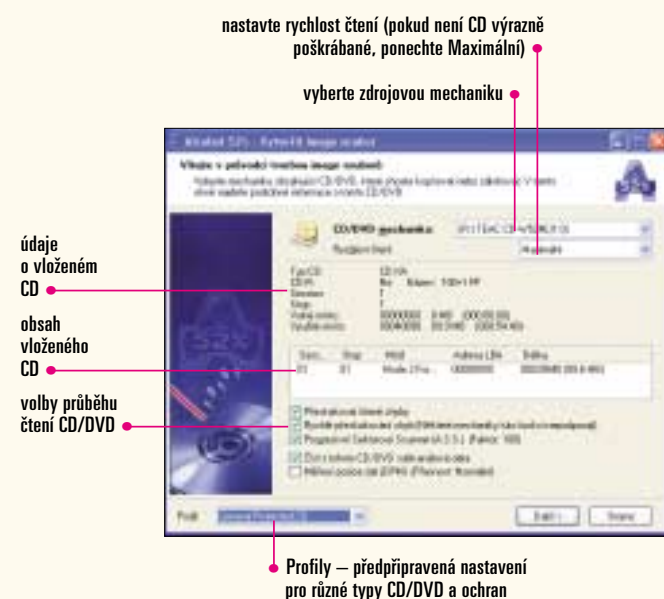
nastavte rychlost čtení (pokud není CD výrazně poškrábané, ponechte Maximální)

vyberte zdrojovou mechaniku

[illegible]

údaje o vloženém CD

obsah vloženého CD

volby průběhu čtení CD/DVD

CD/DVD mechanika:

Maximální

Profily – předpřipravená nastavení pro různé typy CD/DVD a ochran